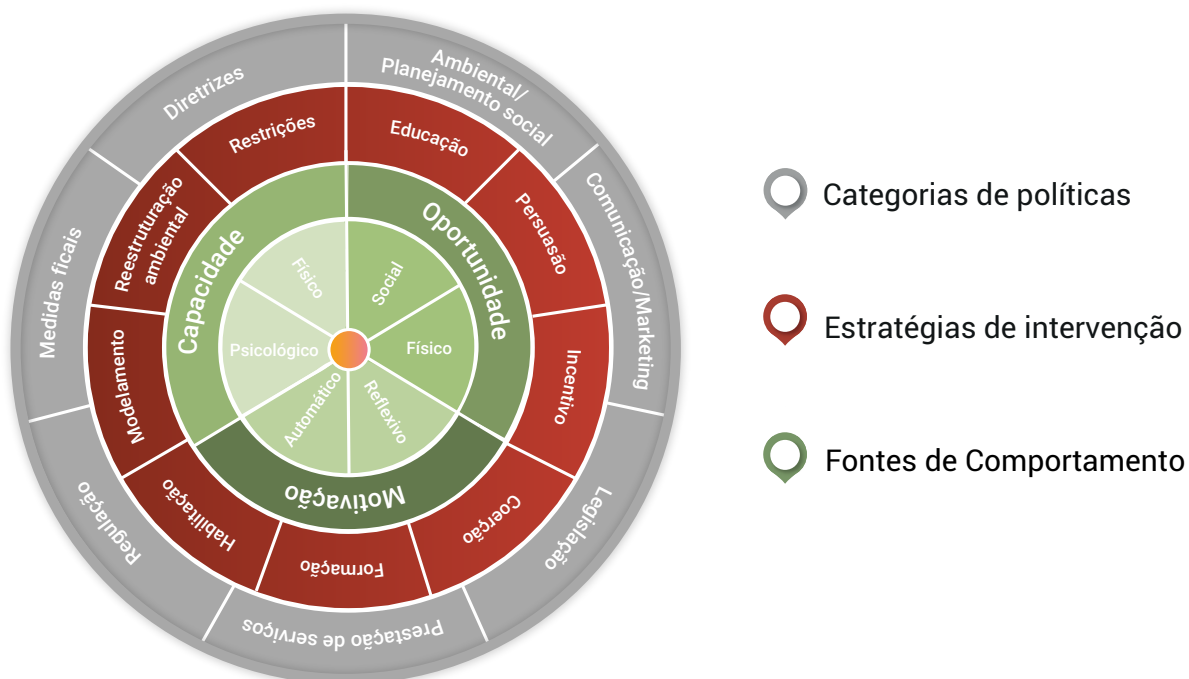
Diretrizes
Ambiental/ Planejamento social
Comunicação/Marketing
Legislação
Prestação de serviços
Regulação
Medidas ficais

Restrições
Educação
Persuasão
Incentivo
Coerção
Formação
Habilitação
Modelamento
Reestruturação ambiental

Capacidade
Oportunidade
Motivação

Físico
Social
Físico
Reflexivo
Automático
Psicológico

Categorias de políticas

Estratégias de intervenção

Fontes de Comportamento